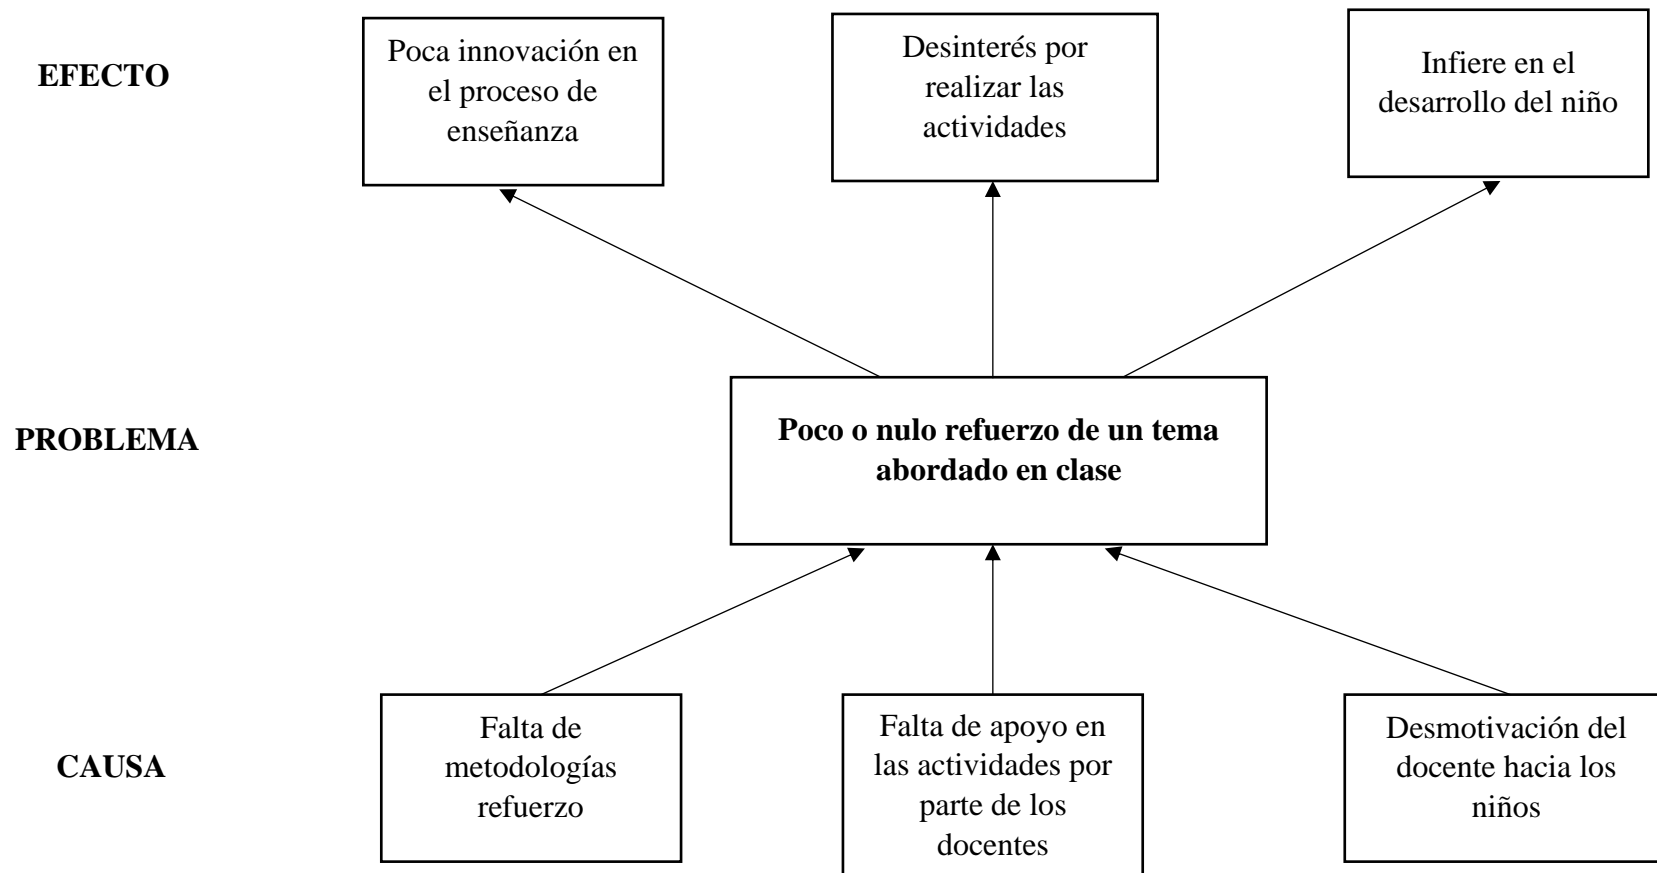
EFECTO

Poca innovación en el proceso de enseñanza

Desinterés por realizar las actividades

Infiere en el desarrollo del niño

PROBLEMA

**Poco o nulo refuerzo de un tema abordado en clase**

CAUSA

Falta de metodologías refuerzo

Falta de apoyo en las actividades por parte de los docentes

Desmotivación del docente hacia los niños